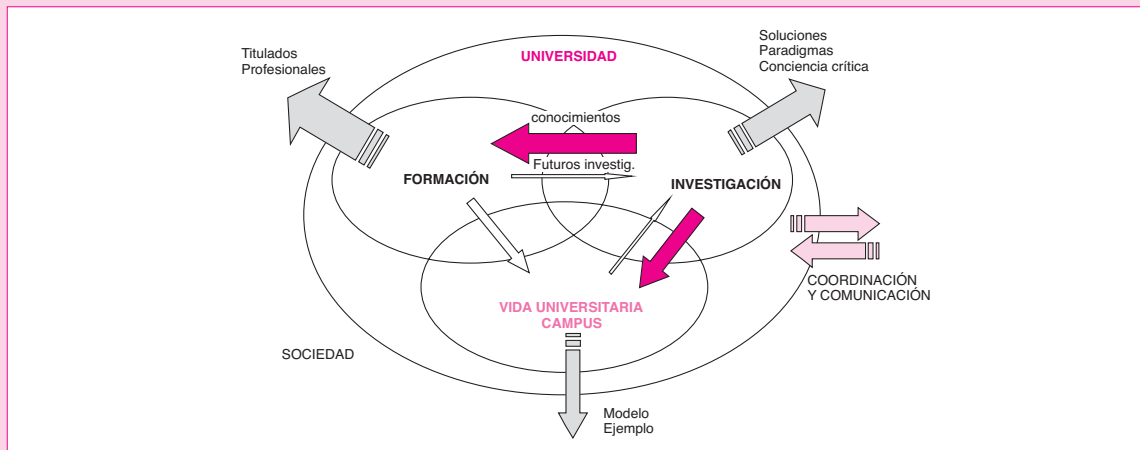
Titulados
Profesionales

UNIVERSIDAD

Soluciones
Paradigmas
Conciencia crítica

conocimientos

Futuros investig.

FORMACIÓN

INVESTIGACIÓN

COORDINACIÓN
Y COMUNICACIÓN

VIDA UNIVERSITARIA
CAMPUS

SOCIEDAD

Modelo
Ejemplo